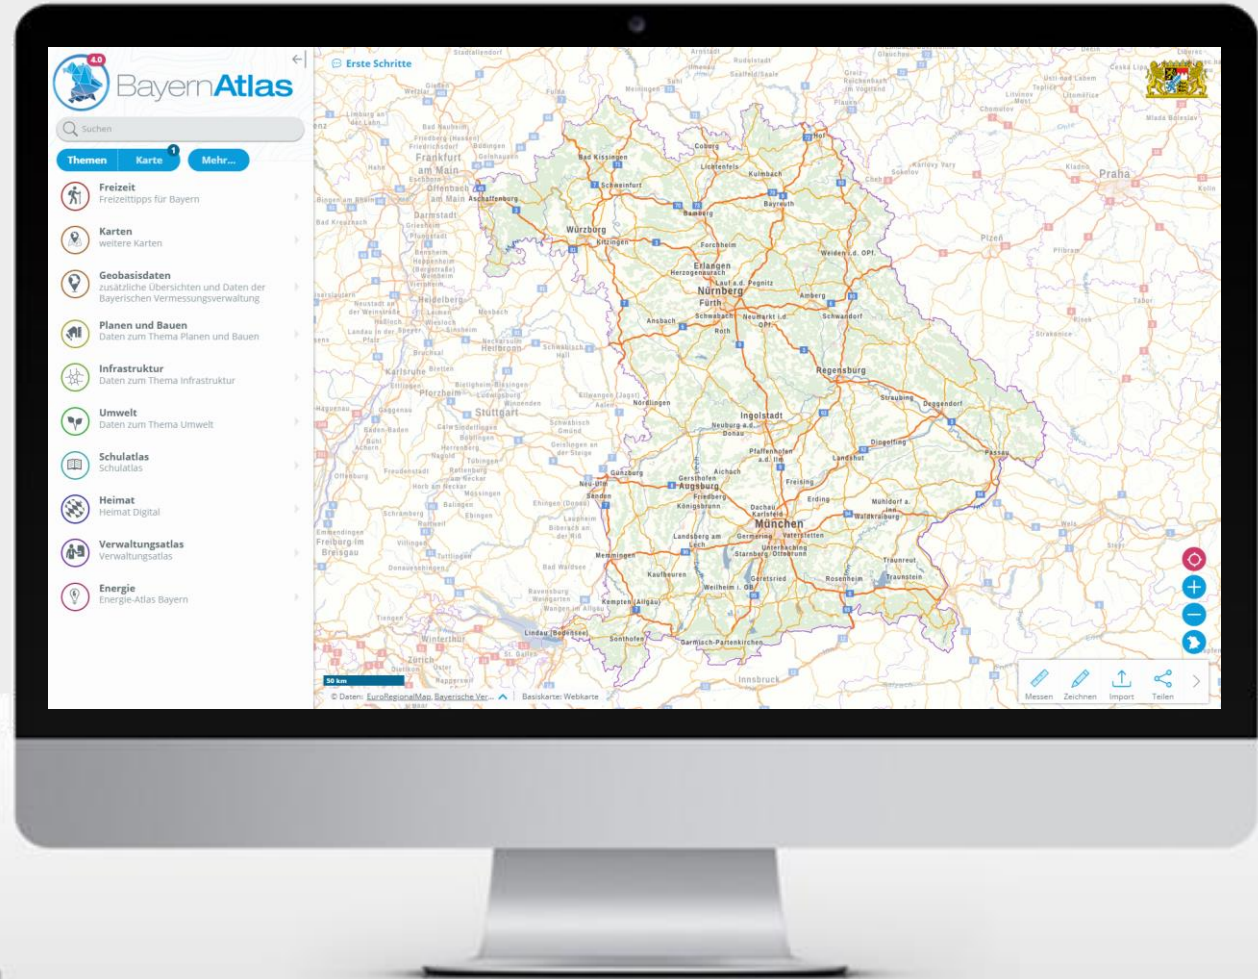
4.0
BayernAtlas

Suchen

Themen
Karte
1
Mehr...

Freizeit
Freizeittipps für Bayern

Karten
weitere Karten

Geobasisdaten
zusätzliche Übersichten und Daten der Bayerischen Vermessungsverwaltung

Planen und Bauen
Daten zum Thema Planen und Bauen

Infrastruktur
Daten zum Thema Infrastruktur

Umwelt
Daten zum Thema Umwelt

Schulatlas
Schulatlas

Heimat
Heimat Digital

Verwaltungsatlas
Verwaltungsatlas

Energie
Energie-Atlas Bayern

Erste Schritte

Frankfurt am Main
Aschaffenburg
Bad Kissingen
Schweinfurt
Coburg
Lichtenfels
Kulmbach
Bayreuth
Bamberg
Würzburg
Kitzingen
Forchheim
Erlangen
Herzogenaurach
Nürnberg
Fürth
Lauf a.d. Pegnitz
Amberg
Weiden i.d. OPf.
Schwabach
Neumarkt i.d. OPf.
Schwandorf
Ansbach
Roth
Heidelberg
Heilbronn
Karlsruhe
Pforzheim
Stuttgart
Regensburg
Straubing
Deggendorf
Nördlingen
Ingolstadt
Neuburg a.d. Donau
Dingolfing
Passau
Pfaffenhofen a.d. Ilm
Landshut
Günzburg
Neu-Ulm
Augsburg
Gersthofen
Aichach
Friedberg
Königsbrunn
Freising
Erding
Mühldorf a. Inn
Waldkraiburg
Dachau
Karlsfeld
München
Germering
Vaterstetten
Unterhaching
Starnberg
Ottobrunn
Landsberg am Lech
Memmingen
Kaufbeuren
Weilheim i. OB
Geretsried
Rosenheim
Traunreut
Traunstein
Kempten (Allgäu)
Lindau (Bodensee)
Sonthofen
Garmisch-Partenkirchen
Innsbruck
Zürich
Freiburg im Breisgau
Plzeň
Praha
Offenburg
Baden-Baden

50 km
© Daten: EuroRegionalMap, Bayerische Ver...
Basiskarte: Webkarte

Messen
Zeichnen
Import
Teilen